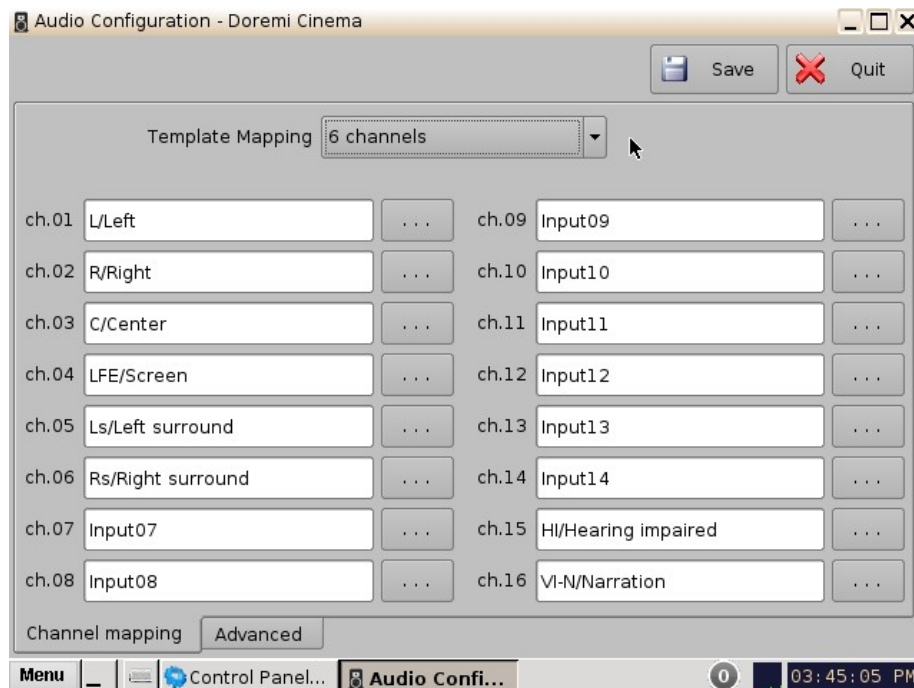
Audio Configuration - Doremi Cinema

Save
Quit

Template Mapping 6 channels

ch.01 L/Left ...
ch.02 R/Right ...
ch.03 C/Center ...
ch.04 LFE/Screen ...
ch.05 Ls/Left surround ...
ch.06 Rs/Right surround ...
ch.07 Input07 ...
ch.08 Input08 ...

ch.09 Input09 ...
ch.10 Input10 ...
ch.11 Input11 ...
ch.12 Input12 ...
ch.13 Input13 ...
ch.14 Input14 ...
ch.15 HI/Hearing impaired ...
ch.16 VI-N/Narration ...

Channel mapping
Advanced

Menu
_
Control Panel...
Audio Confi...
0
03:45:05 PM